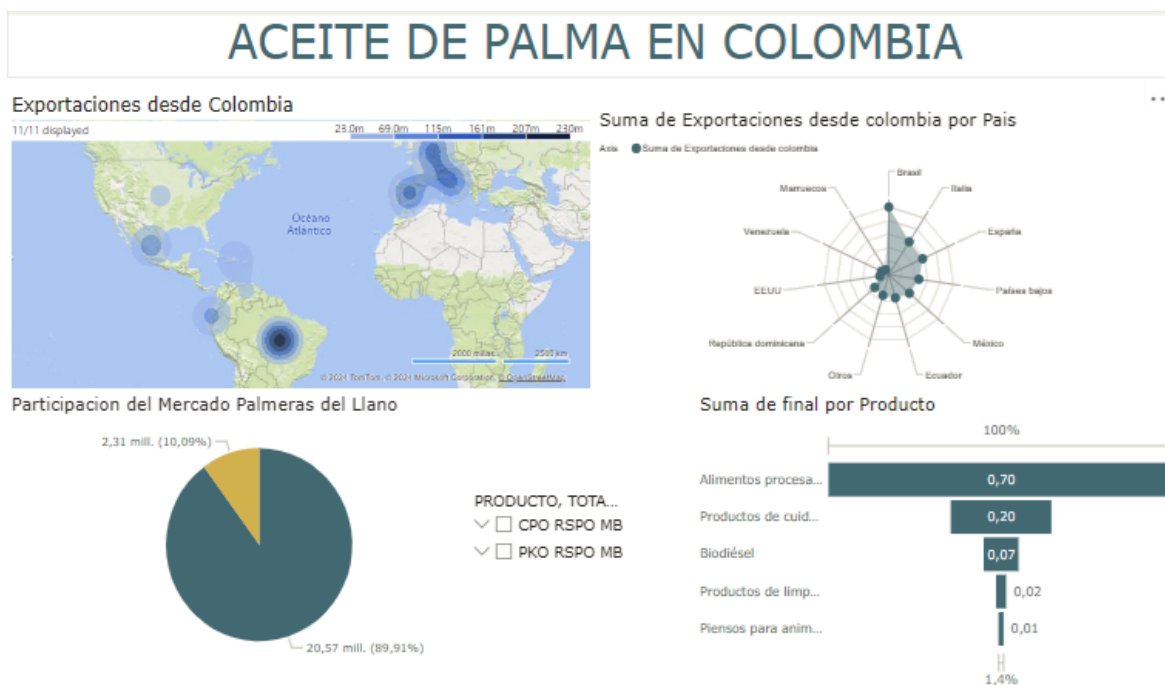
ACEITE DE PALMA EN COLOMBIA

Exportaciones desde Colombia

11/11 displayed

23.0m 69.0m 115m 161m 207m 230m

Océano Atlántico

2000 millas 2500 km

© 2021 TomTom, © 2021 Microsoft Corporation, © OpenStreetMap

Suma de Exportaciones desde colombia por Pais

Axis ● Suma de Exportaciones desde colombia

Brasil
Italia
España
Países bajos
México
Ecuador
Otros
República dominicana
EEUU
Venezuela
Marruecos

Participacion del Mercado Palmeras del Llano

2,31 mill. (10,09%)

20,57 mill. (89,91%)

PRODUCTO, TOTA...
CPO RSPO MB
PKO RSPO MB

Suma de final por Producto

100%

| | |
|---|---|
| Alimentos procesa... | 0,70 |
| Productos de cuid... | 0,20 |
| Biodiésel | 0,07 |
| Productos de limp... | 0,02 |
| Piensos para anim... | 0,01 |

1,4%